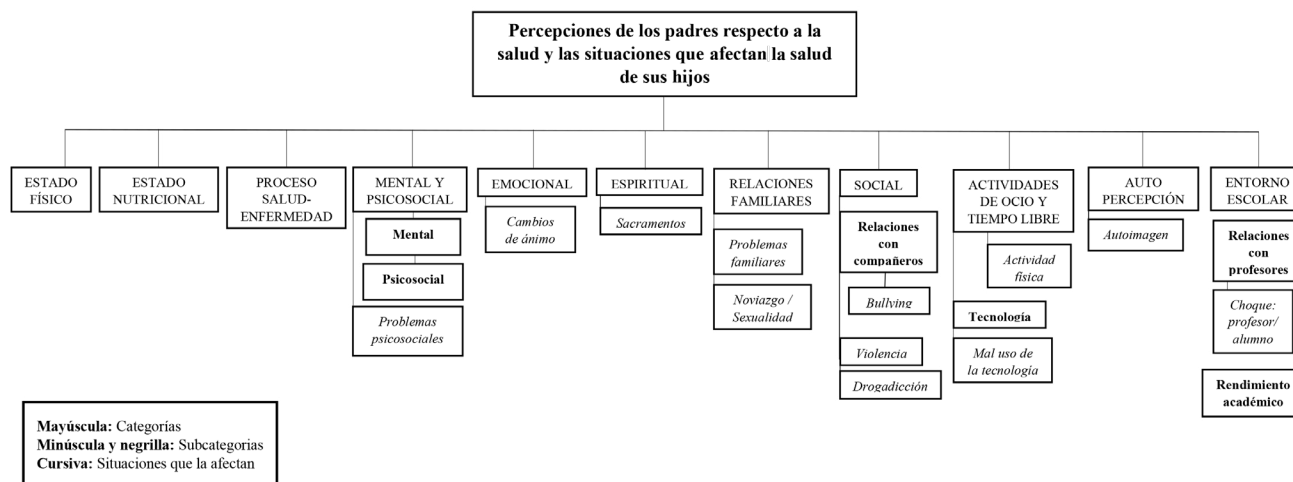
Percepciones de los padres respecto a la salud y las situaciones que afectan la salud de sus hijos

ESTADO FÍSICO

ESTADO NUTRICIONAL

PROCESO SALUD-ENFERMEDAD

MENTAL Y PSICOSOCIAL
Mental
Psicosocial
Problemas psicosociales

EMOCIONAL
Cambios de ánimo

ESPIRITUAL
Sacramentos

RELACIONES FAMILIARES
Problemas familiares
Noviazgo / Sexualidad

SOCIAL
Relaciones con compañeros
Bullying
Violencia
Drogadicción

ACTIVIDADES DE OCIO Y TIEMPO LIBRE
Actividad física
Tecnología
Mal uso de la tecnología

AUTO PERCEPCIÓN
Autoimagen

ENTORNO ESCOLAR
Relaciones con profesores
Choque: profesor/ alumno
Rendimiento académico

Mayúscula: Categorías
Minúscula y negrilla: Subcategorias
Cursiva: Situaciones que la afectan